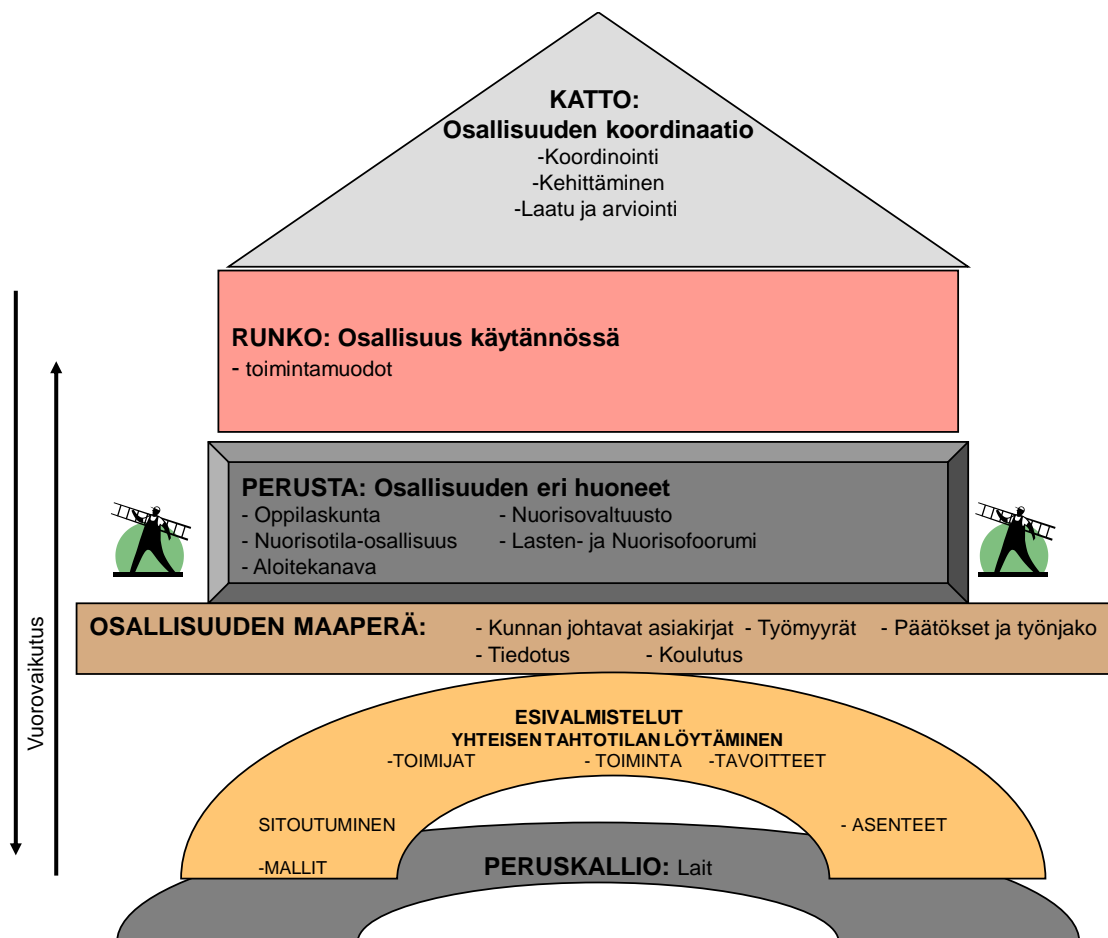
KATTO:
Osallisuuden koordinaatio
-Koordinointi
-Kehittäminen
-Laatu ja arviointi

RUNKO: Osallisuus käytännössä
- toimintamuodot

PERUSTA: Osallisuuden eri huoneet
- Oppilaskunta
- Nuorisotila-osallisuus
- Aloitekanava
- Nuorisovaltuusto
- Lasten- ja Nuorisofoorumi

Vuorovaikutus

OSALLISUUDEN MAAPERÄ: - Kunnan johtavat asiakirjat - Työmyyrät - Päätökset ja työnjako - Tiedotus - Koulutus

ESIVALMISTELUT
YHTEISEN TAHTOTILAN LÖYTÄMINEN
-TOIMIJAT - TOIMINTA -TAVOITTEET
SITOUTUMINEN - ASENTEET
-MALLIT

PERUSKALLIO: Lait